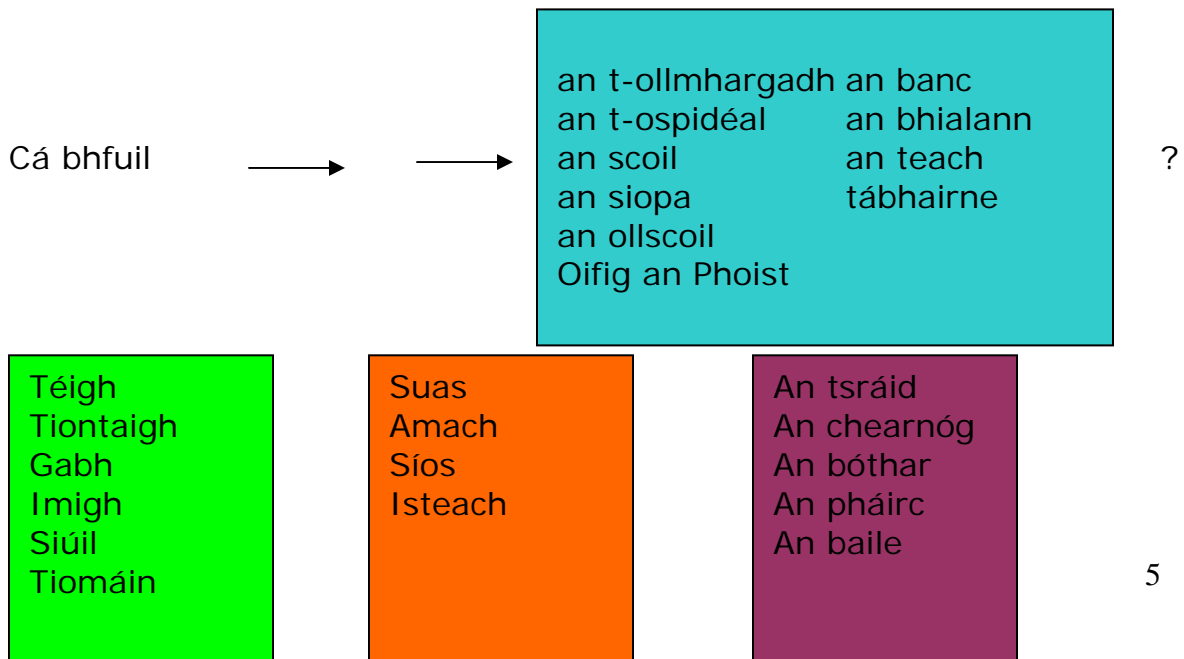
Cá bhfuil

an t-ollmhargadh
an t-ospidéal
an scoil
an siopa
an ollscoil
Oifig an Phoist

an banc
an bhialann
an teach
tábhairne

?

Téigh
Tiontaigh
Gabh
Imigh
Siúil
Tiomáin

Suas
Amach
Síos
Isteach

An tsráid
An chearnóg
An bóthar
An pháirc
An baile

5